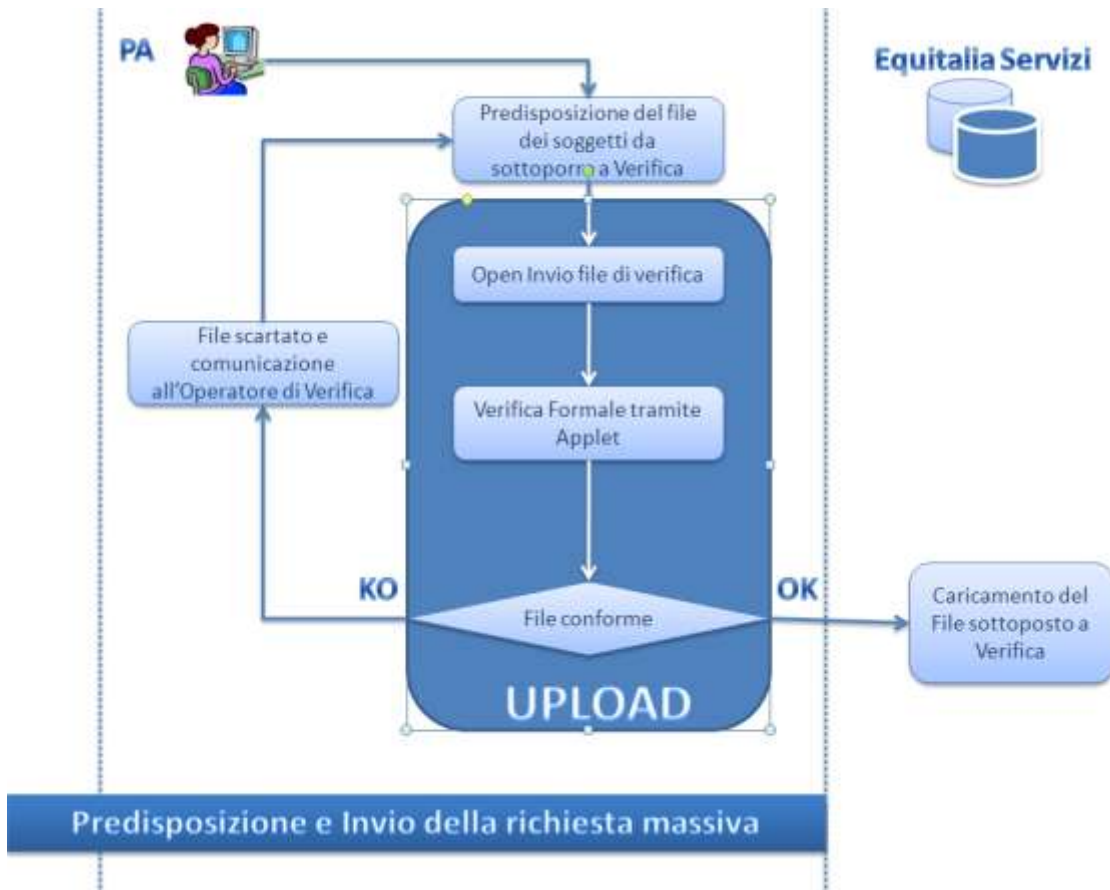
PA

Equitalia Servizi

Predisposizione del file dei soggetti da sottoporre a Verifica

Open Invio file di verifica

File scartato e comunicazione all'Operatore di Verifica

Verifica Formale tramite Applet

KO

OK

File conforme

Caricamento del File sottoposto a Verifica

UPLOAD

Predisposizione e Invio della richiesta massiva